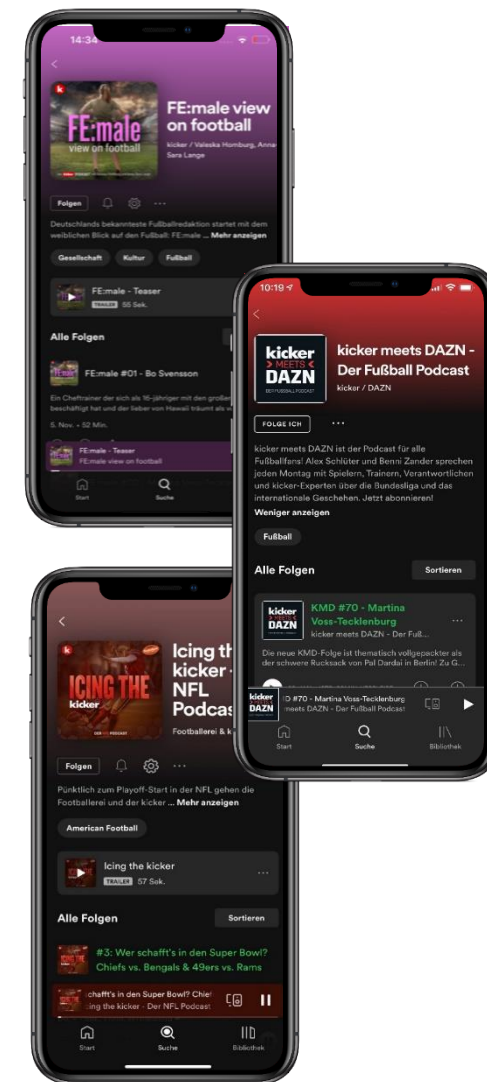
14:34

k

FE:male
view on football

FE:male view on football

kicker / Valeska Homburg, Anne Sara Lange

Folgen

Deutschlands bekannteste Fußballredaktion startet mit dem weiblichen Blick auf den Fußball: FE:male ... Mehr anzeigen

Gesellschaft Kultur Fußball

FE:male - Teaser
TRAILER 55 Sek.

Alle Folgen

FE:male #01 - Bo Svensson

Ein Cheftrainer der sich als 16-Jähriger mit den großen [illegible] beschäftigt hat und der lieber von Hawaii träumt als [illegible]

5. Nov. • 52 Min.

FE:male - Teaser
FE:male view on football

Start Suche

10:19

kicker MEETS DAZN

kicker meets DAZN - Der Fußball Podcast

kicker / DAZN

FOLGE ICH ...

kicker meets DAZN ist der Podcast für alle Fußballfans! Alex Schlüter und Benni Zander sprechen jeden Montag mit Spielern, Trainern, Verantwortlichen und kicker-Experten über die Bundesliga und das internationale Geschehen. Jetzt abonnieren!

Weniger anzeigen

Fußball

Alle Folgen Sortieren

kicker MEETS DAZN

KMD #70 - Martina Voss-Tecklenburg

kicker meets DAZN - Der Fuß...

Die neue KMD-Folge ist thematisch vollgepackter als der schwere Rucksack von Pal Dardai in Berlin! Zu G...

D #70 - Martina Voss-Tecklenburg
meets DAZN - Der Fußball Podcast

Start Suche Bibliothek

k

ICING THE kicker

Icing the kicker - NFL Podcast

Footballerei & k

Folgen ...

Pünktlich zum Playoff-Start in der NFL gehen die Footballerei und der kicker ... Mehr anzeigen

American Football

Icing the kicker
TRAILER 57 Sek.

Alle Folgen Sortieren

#3: Wer schafft's in den Super Bowl? Chiefs vs. Bengals & 49ers vs. Rams

schafft's in den Super Bowl? Chie
ing the kicker - Der NFL Podcast

Start Suche Bibliothek